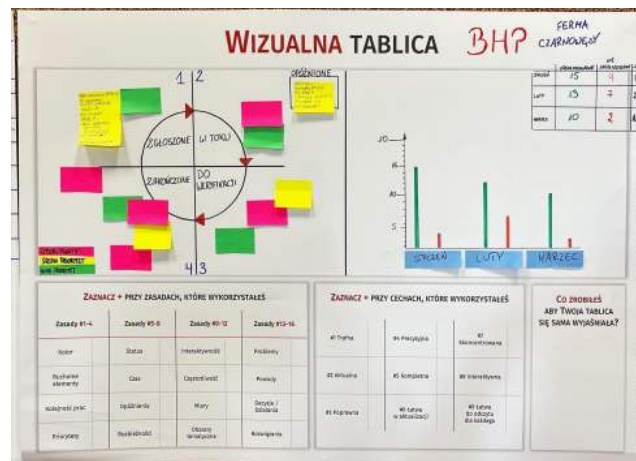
WIZUALNA TABLICA BHP FERMA CZARNOWĘGY

1 | 2

ODRZUCONE

ZGŁOSZONE | W TOKU

ZAKOŃCZONE | DO WERYFIKACJI

4 | 3

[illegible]
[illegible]
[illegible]

| | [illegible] | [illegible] | |
|---|---|---|---|
| STYCZEŃ | 15 | 9 | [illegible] |
| LUTY | 13 | 7 | 2 |
| MARZEC | 10 | 2 | 4 |

15
10
5

STYCZEŃ LUTY MARZEC

ZAZNACZ + PRZY ZASADACH, KTÓRE WYKORZYSTAŁEŚ

| Zasady #1-4 | Zasady #5-8 | Zasady #9-12 | Zasady #13-16 |
|---|---|---|---|
| Kolor | Status | Intensywność | Problemy |
| Ruchome elementy | Czas | Częstotliwość | Procesy |
| Kolejność prac | Spójność | Miary | Decyzje / Działania |
| Priorytety | Rozkładność | Obszary tematyczne | Rozwiązania |

ZAZNACZ + PRZY CECHACH, KTÓRE WYKORZYSTAŁEŚ

| | | |
|---|---|---|
| #1 Trafna | #4 Precyzyjna | #7 Skoncentrowana |
| #2 Aktualna | #5 Kompletna | #8 Interaktywna |
| #3 Poprawna | #6 Łatwa w aktualizacji | #9 Łatwa do odczytu dla każdego |

CO ZROBIŁEŚ ABY TWOJA TABLICA SIĘ SAMA WYJAŚNIAŁA?